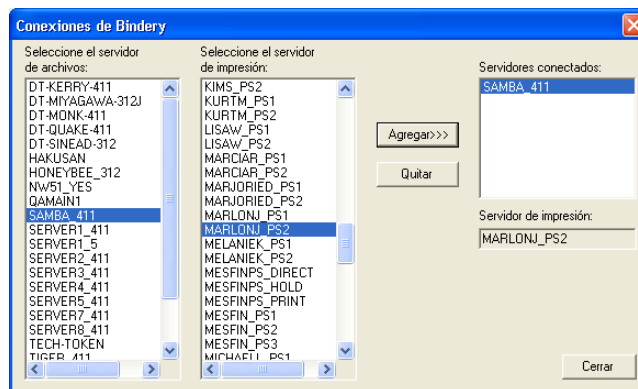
Conexiones de Bindery

Seleccione el servidor de archivos:

DT-KERRY-411
DT-MIYAGAWA-312J
DT-MONK-411
DT-QUAKE-411
DT-SINEAD-312
HAKUSAN
HONEYBEE_312
NW51_YES
QAMAIN1
SAMBA_411
SERVER1_411
SERVER1_5
SERVER2_411
SERVER3_411
SERVER4_411
SERVER5_411
SERVER7_411
SERVER8_411
TECH-TOKEN
TIGER_411

Seleccione el servidor de impresión:

KIMS_PS2
KURTM_PS1
KURTM_PS2
LISAW_PS1
LISAW_PS2
MARCIAR_PS1
MARCIAR_PS2
MARJORIED_PS1
MARJORIED_PS2
MARLONJ_PS1
MARLONJ_PS2
MELANIEK_PS1
MELANIEK_PS2
MESFINPS_DIRECT
MESFINPS_HOLD
MESFINPS_PRINT
MESFIN_PS1
MESFIN_PS2
MESFIN_PS3
MICHAELL_PS1

Agregar>>>

Quitar

Servidores conectados:

SAMBA_411

Servidor de impresión:

MARLONJ_PS2

Cerrar